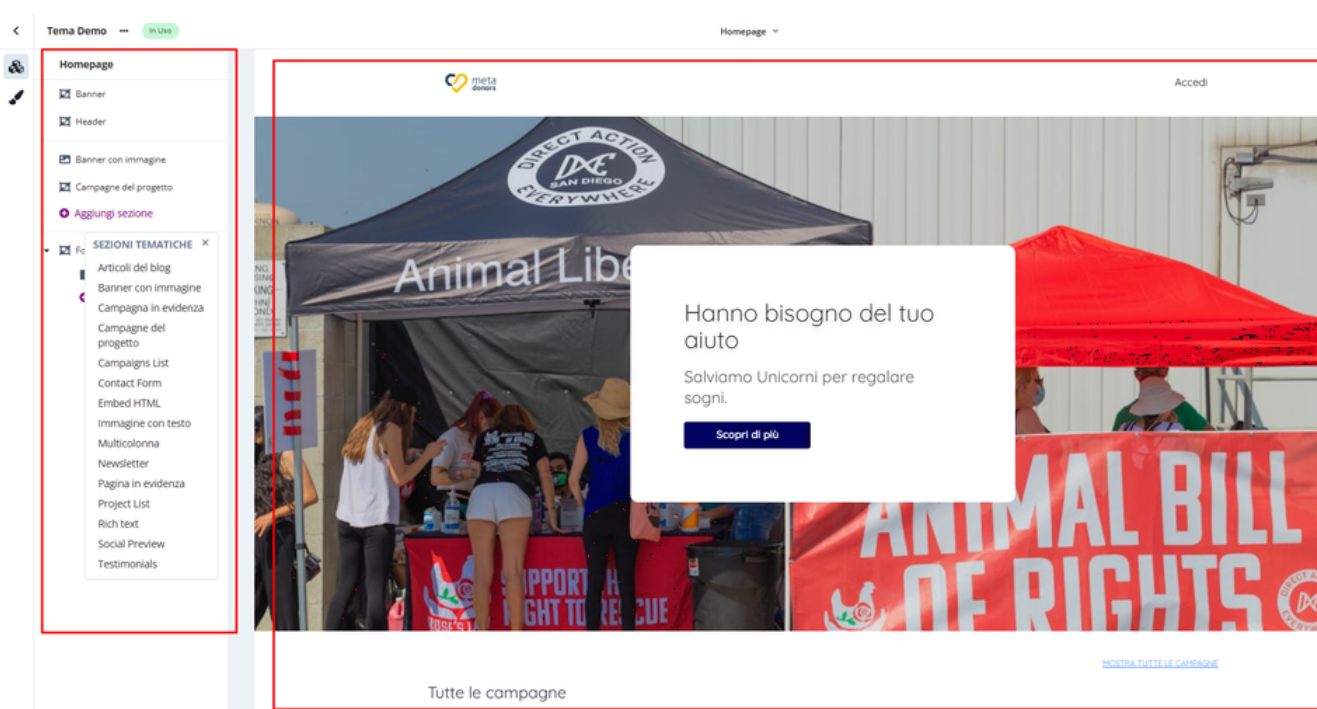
Tema Demo ··· In Uso

Homepage

Homepage

Banner

Header

Banner con immagine

Campagne del progetto

Aggiungi sezione

Fo

SEZIONI TEMATICHE ×

Articoli del blog
Banner con immagine
Campagna in evidenza
Campagne del progetto
Campaigns List
Contact Form
Embed HTML
Immagine con testo
Multicolonna
Newsletter
Pagina in evidenza
Project List
Rich text
Social Preview
Testimonials

meta donors

Accedi

DIRECT ACTION EVERYWHERE SAN DIEGO

Animal Libe

Hanno bisogno del tuo aiuto

Salviamo Unicorni per regalare sogni.

Scopri di più

ANIMAL BILL OF RIGHTS

SUPPORT THE RIGHT TO RESCUE

MOSTRA TUTTE LE CAMPAGNE

Tutte le campagne